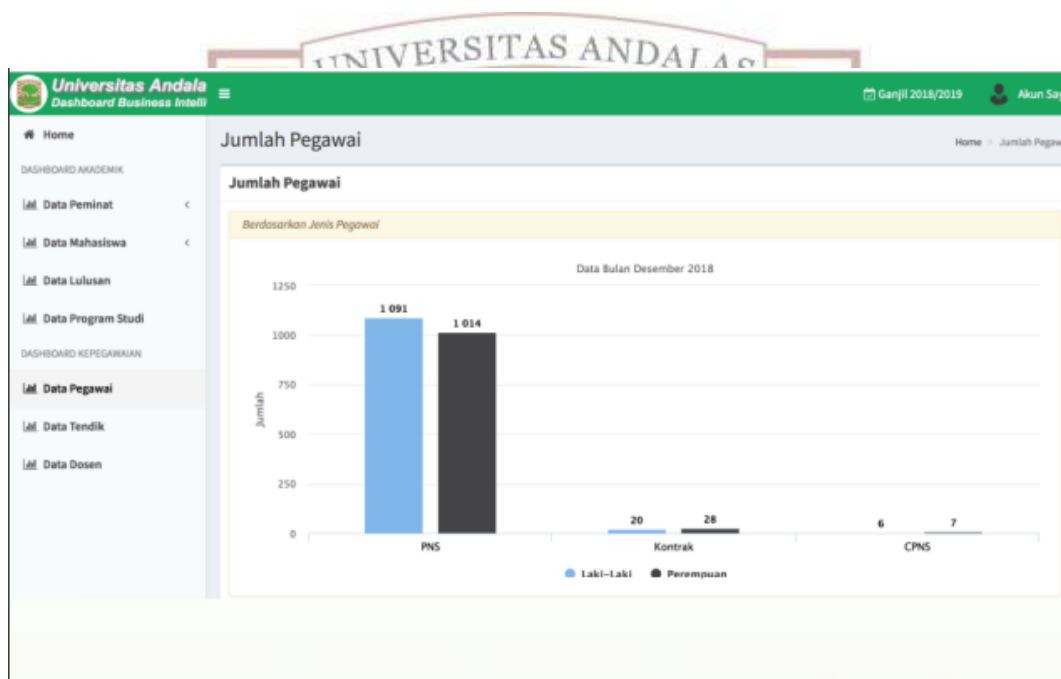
UNIVERSITAS ANDALAS

Universitas Andala
Dashboard Business Intelli

Ganjil 2018/2019
Akun Say

Home
DASHBOARD AKADEMIK
Data Peminat
Data Mahasiswa
Data Lulusan
Data Program Studi
DASHBOARD KEPEGAWAIAN
Data Pegawai
Data Tendik
Data Dosen

Jumlah Pegawai

Home > Jumlah Pegaw

Jumlah Pegawai

Berdasarkan Jenis Pegawai

Data Bulan Desember 2018

1250
1000
750
500
250
0

Jumlah

1 091
1 014
20
28
6
7

PNS
Kontrak
CPNS

Laki-Laki
Perempuan